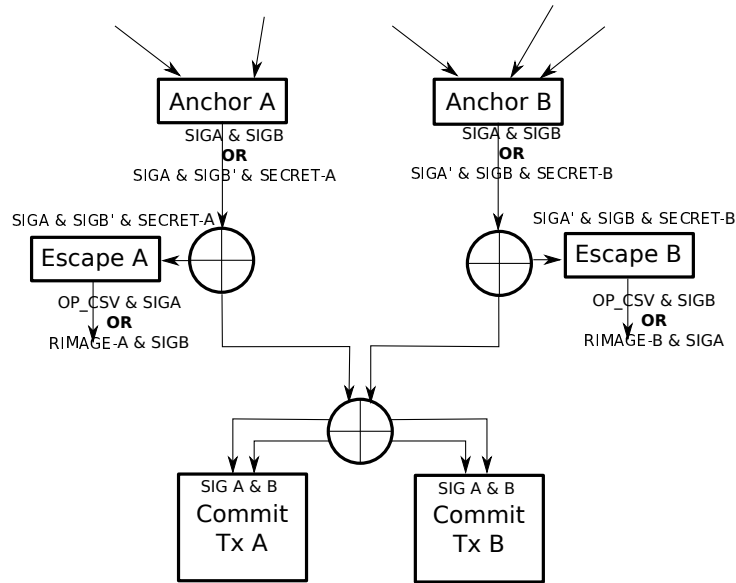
Anchor A

SIGA & SIGB
OR
SIGA & SIGB' & SECRET-A

Anchor B

SIGA & SIGB
OR
SIGA' & SIGB & SECRET-B

SIGA & SIGB' & SECRET-A

Escape A

OP_CSV & SIGA
OR
RIMAGE-A & SIGB

SIGA' & SIGB & SECRET-B

Escape B

OP_CSV & SIGB
OR
RIMAGE-B & SIGA

SIG A & B
Commit
Tx A

SIG A & B
Commit
Tx B